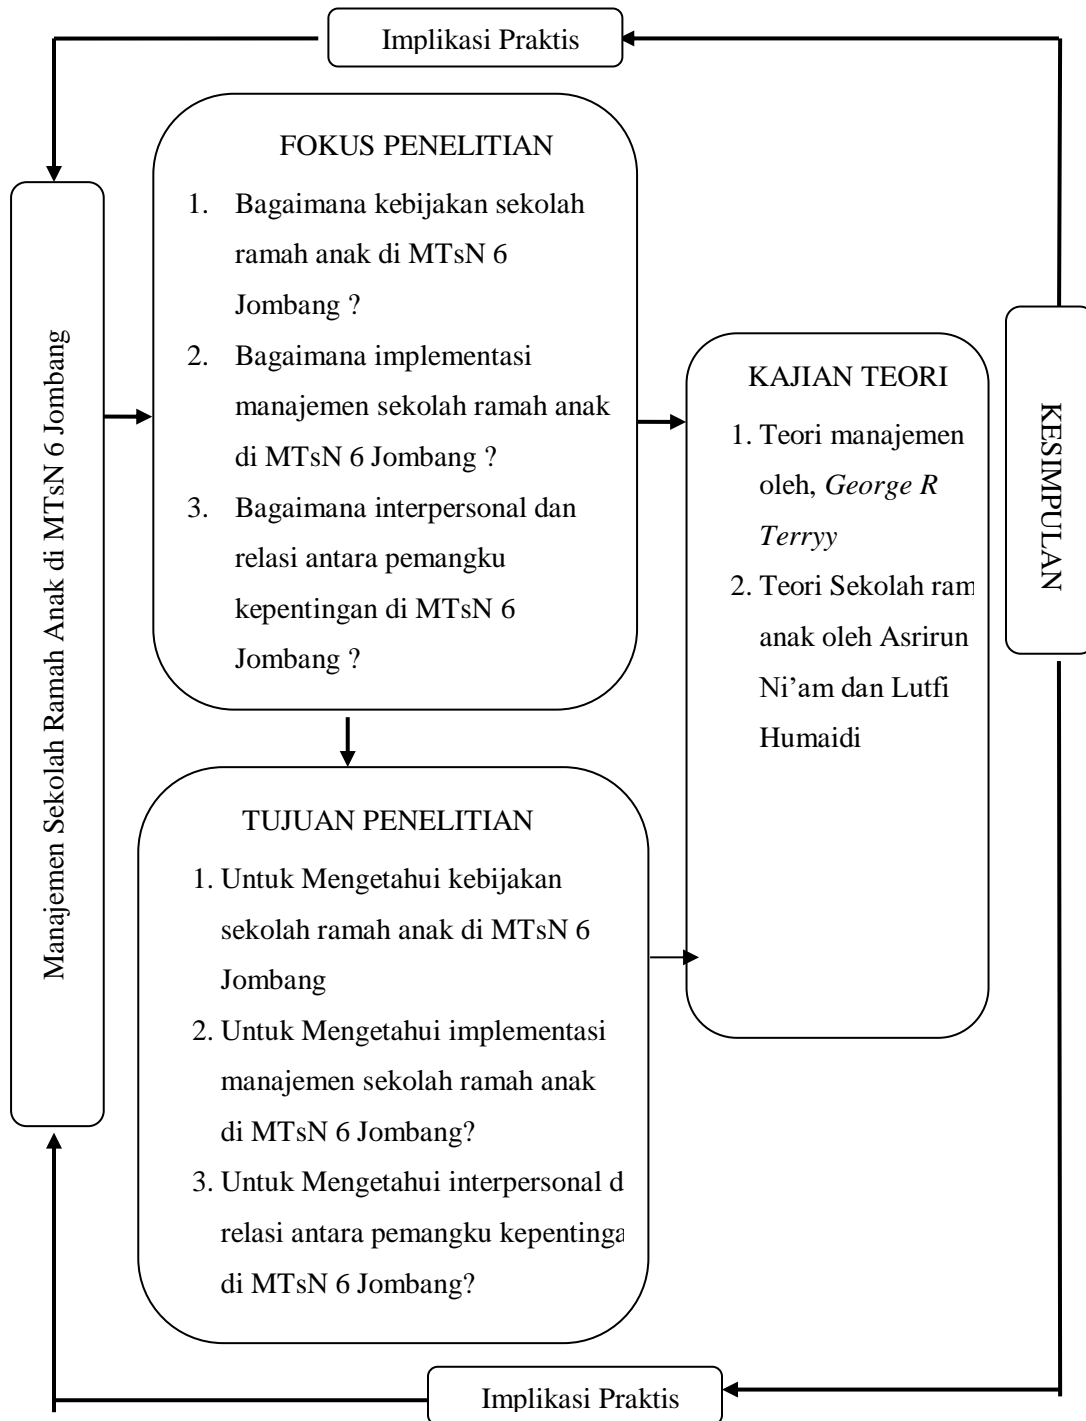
Implikasi Praktis

Manajemen Sekolah Ramah Anak di MTsN 6 Jombang

FOKUS PENELITIAN

1. Bagaimana kebijakan sekolah ramah anak di MTsN 6 Jombang ?
2. Bagaimana implementasi manajemen sekolah ramah anak di MTsN 6 Jombang ?
3. Bagaimana interpersonal dan relasi antara pemangku kepentingan di MTsN 6 Jombang ?

KAJIAN TEORI

1. Teori manajemen oleh, *George R Terryy*
2. Teori Sekolah ram anak oleh Asrirun Ni'am dan Lutfi Humaidi

KESIMPULAN

TUJUAN PENELITIAN

1. Untuk Mengetahui kebijakan sekolah ramah anak di MTsN 6 Jombang
2. Untuk Mengetahui implementasi manajemen sekolah ramah anak di MTsN 6 Jombang?
3. Untuk Mengetahui interpersonal d relasi antara pemangku kepentinga di MTsN 6 Jombang?

Implikasi Praktis